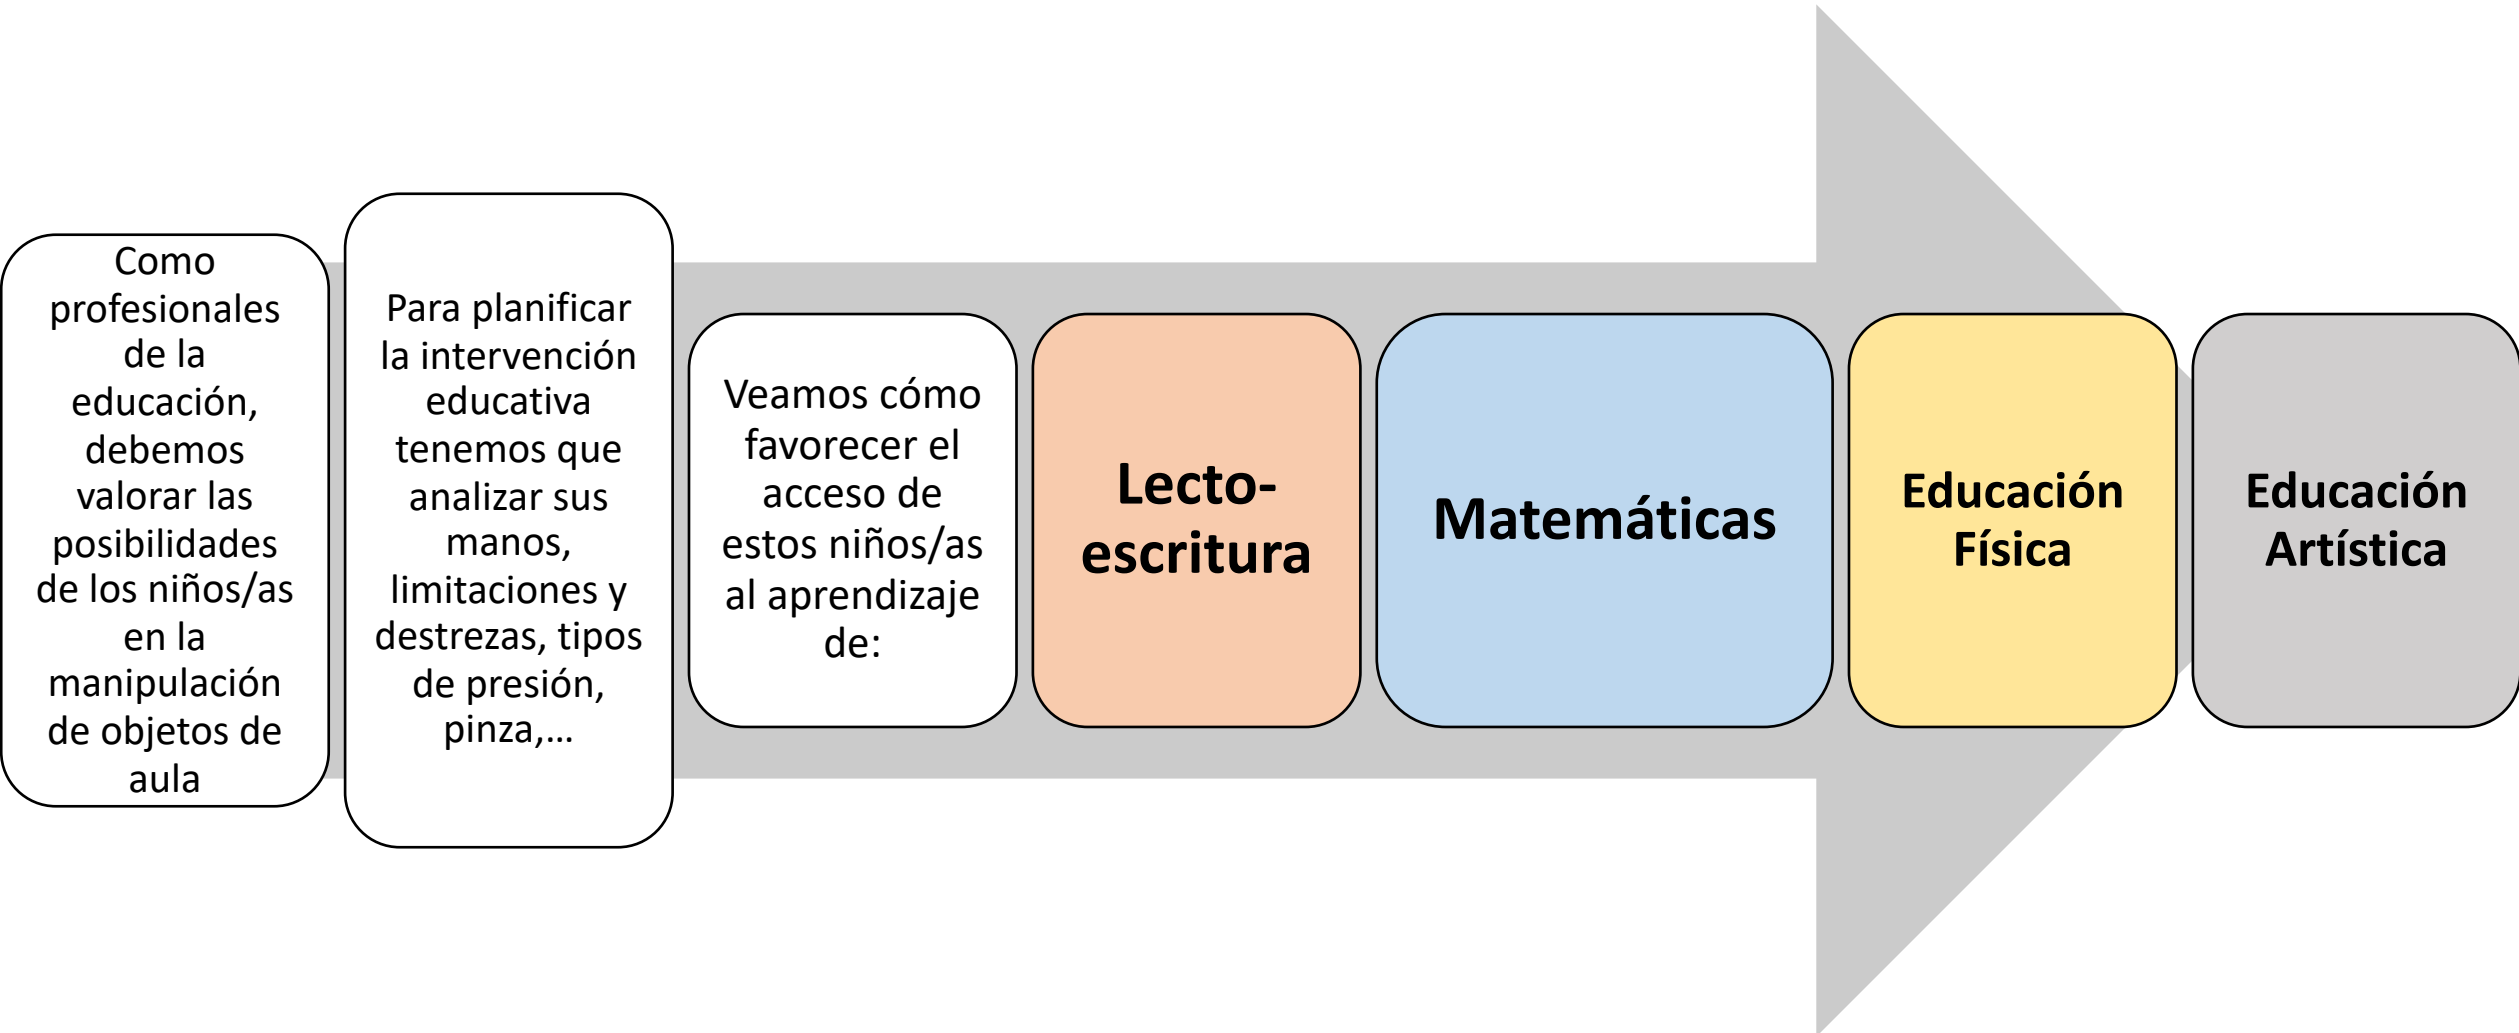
Como profesionales de la educación, debemos valorar las posibilidades de los niños/as en la manipulación de objetos de aula

Para planificar la intervención educativa tenemos que analizar sus manos, limitaciones y destrezas, tipos de presión, pinza,…

Veamos cómo favorecer el acceso de estos niños/as al aprendizaje de:

Lecto-escritura

Matemáticas

Educación Física

Educación Artística